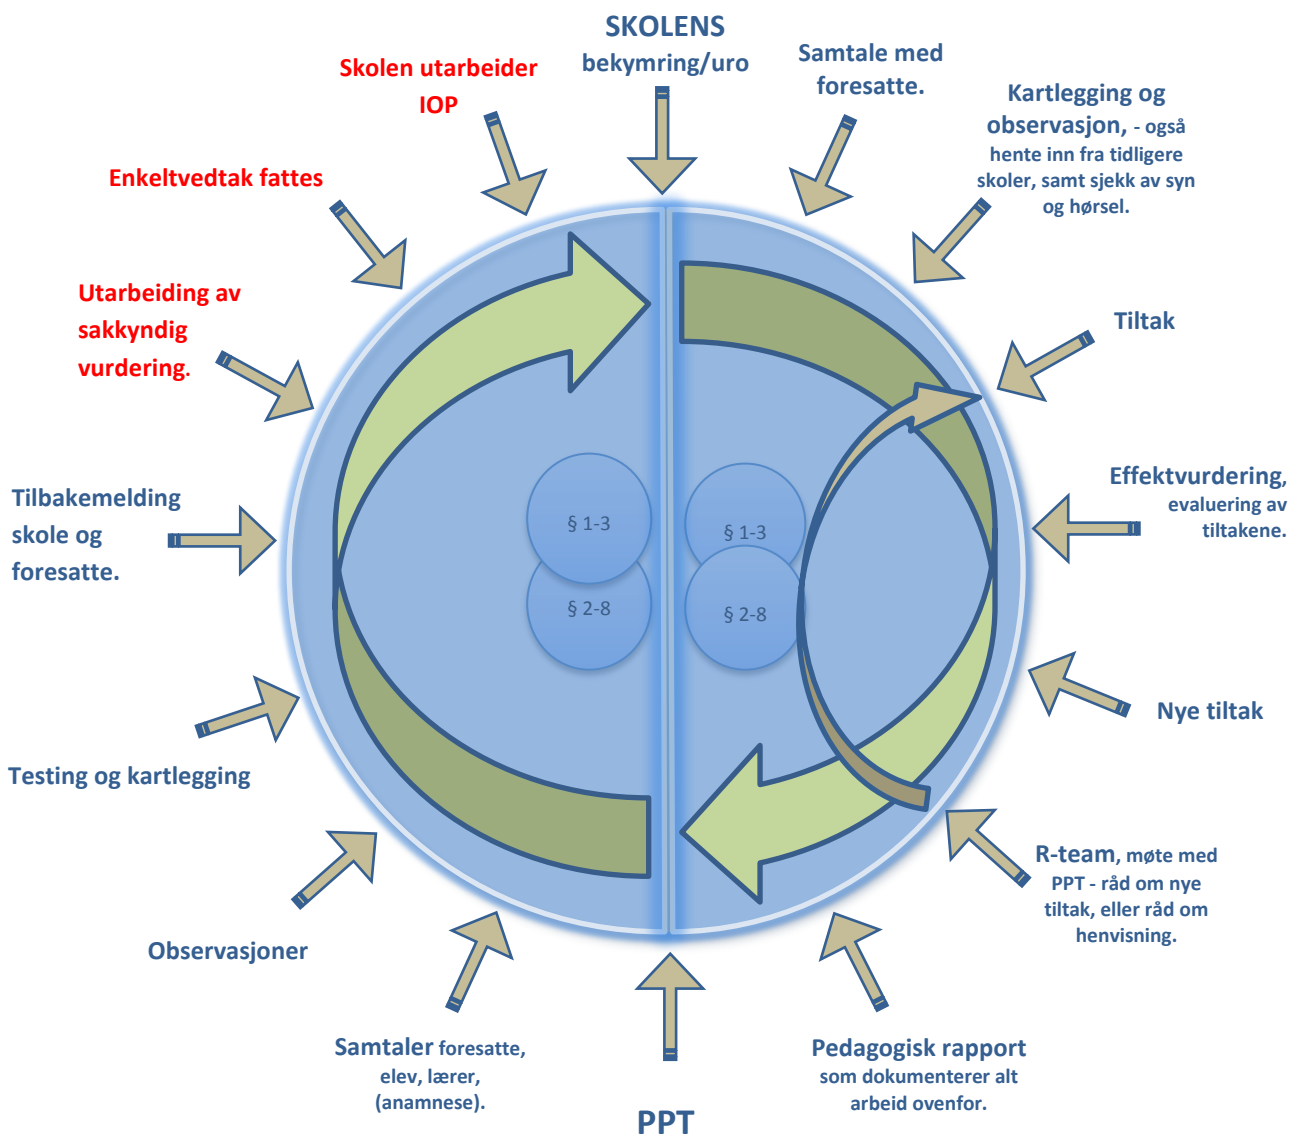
SKOLENS
bekymring/uro

Samtale med foresatte.

Kartlegging og observasjon, - også hente inn fra tidligere skoler, samt sjekk av syn og hørsel.

Tiltak

Effektvurdering, evaluering av tiltakene.

Nye tiltak

R-team, møte med PPT - råd om nye tiltak, eller råd om henvisning.

Pedagogisk rapport som dokumenterer alt arbeid ovenfor.

PPT

Samtaler foresatte, elev, lærer, (anamnese).

Observasjoner

Testing og kartlegging

Tilbakemelding skole og foresatte.

Utarbeiding av sakkyndig vurdering.

Enkeltvedtak fattes

Skolen utarbeider IOP

§ 1-3
§ 2-8
§ 1-3
§ 2-8